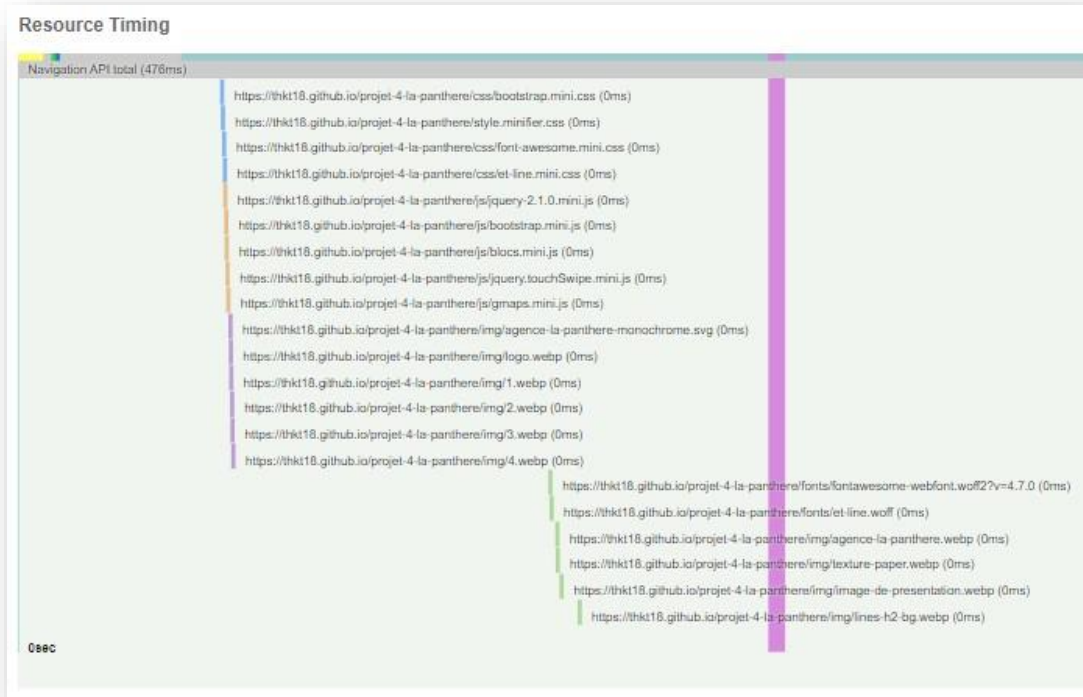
Resource Timing

Navigation API total (476ms)

https://thkt18.github.io/projet-4-la-panthere/css/bootstrap.mini.css (0ms)
https://thkt18.github.io/projet-4-la-panthere/style.minifier.css (0ms)
https://thkt18.github.io/projet-4-la-panthere/css/font-awesome.mini.css (0ms)
https://thkt18.github.io/projet-4-la-panthere/css/et-line.mini.css (0ms)
https://thkt18.github.io/projet-4-la-panthere/js/jquery-2.1.0.mini.js (0ms)
https://thkt18.github.io/projet-4-la-panthere/js/bootstrap.mini.js (0ms)
https://thkt18.github.io/projet-4-la-panthere/js/blocs.mini.js (0ms)
https://thkt18.github.io/projet-4-la-panthere/js/jquery.touchSwipe.mini.js (0ms)
https://thkt18.github.io/projet-4-la-panthere/js/gmaps.mini.js (0ms)
https://thkt18.github.io/projet-4-la-panthere/img/agence-la-panthere-monochrome.svg (0ms)
https://thkt18.github.io/projet-4-la-panthere/img/logo.webp (0ms)
https://thkt18.github.io/projet-4-la-panthere/img/1.webp (0ms)
https://thkt18.github.io/projet-4-la-panthere/img/2.webp (0ms)
https://thkt18.github.io/projet-4-la-panthere/img/3.webp (0ms)
https://thkt18.github.io/projet-4-la-panthere/img/4.webp (0ms)
https://thkt18.github.io/projet-4-la-panthere/fonts/fontawesome-webfont.woff2?v=4.7.0 (0ms)
https://thkt18.github.io/projet-4-la-panthere/fonts/et-line.woff (0ms)
https://thkt18.github.io/projet-4-la-panthere/img/agence-la-panthere.webp (0ms)
https://thkt18.github.io/projet-4-la-panthere/img/texture-paper.webp (0ms)
https://thkt18.github.io/projet-4-la-panthere/img/image-de-presentation.webp (0ms)
https://thkt18.github.io/projet-4-la-panthere/img/lines-h2-bg.webp (0ms)

0sec